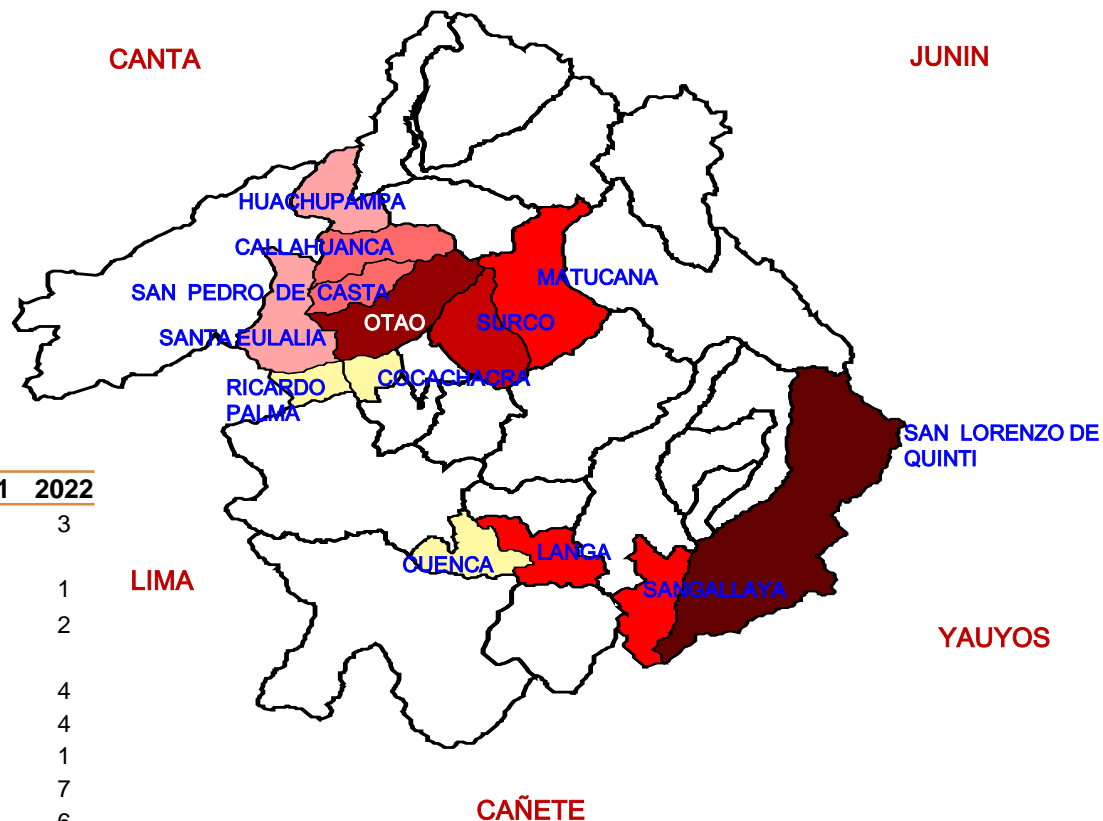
CANTA
JUNIN
HUACHUPAMPA
CALLAHUANCA
SAN PEDRO DE CASTA
MATUCANA
OTAO
SURCO
SANTA EULALIA
RICARDO PALMA
COCACHACRA
SAN LORENZO DE QUINTI
1 2022
3
1
2
4
4
1
7
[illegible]
LIMA
CUENCA
LANGA
SANGALLAYA
YAUYOS
CAÑETE